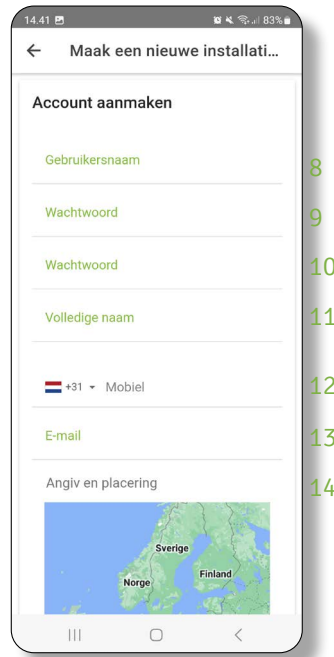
14.41 83%

Maak een nieuwe installati…

Account aanmaken

Gebruikersnaam

8

Wachtwoord

9

Wachtwoord

10

Volledige naam

11

+31 Mobiel

12

E-mail

13

Angiv en placering

14

Sverige

Norge

Finland